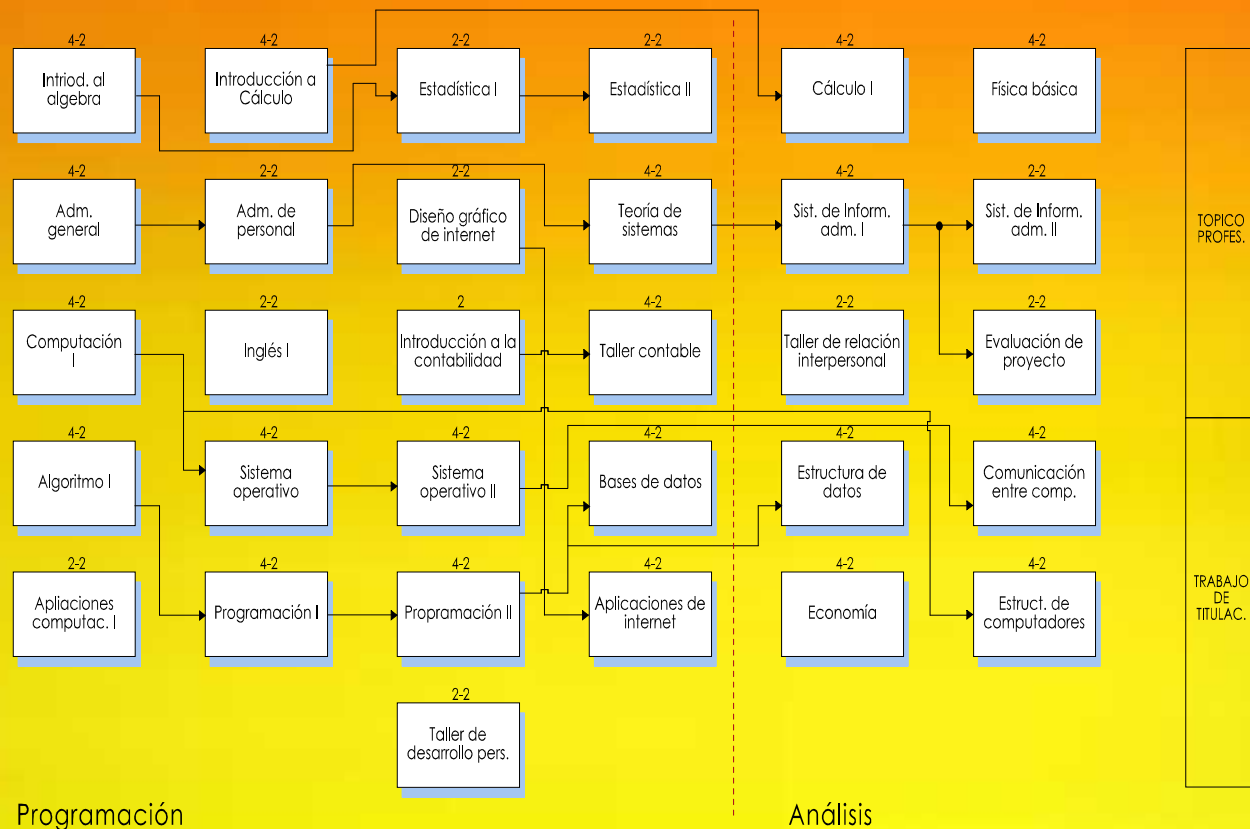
4-2
Intriod. al algebra

4-2
Introducción a Cálculo

2-2
Estadística I

2-2
Estadística II

4-2
Cálculo I

4-2
Física básica

4-2
Adm. general

2-2
Adm. de personal

2-2
Diseño gráfico de internet

4-2
Teoría de sistemas

4-2
Sist. de Inform. adm. I

2-2
Sist. de Inform. adm. II

TOPICO PROFES.

4-2
Computación I

2-2
Inglés I

2
Introducción a la contabilidad

4-2
Taller contable

2-2
Taller de relación interpersonal

2-2
Evaluación de proyecto

4-2
Algoritmo I

4-2
Sistema operativo

4-2
Sistema operativo II

4-2
Bases de datos

4-2
Estructura de datos

4-2
Comunicación entre comp.

2-2
Apliaciones computac. I

4-2
Programación I

4-2
Propramación II

4-2
Aplicaciones de internet

4-2
Economía

4-2
Estruct. de computadores

TRABAJO DE TITULAC.

2-2
Taller de desarrollo pers.

Programación

Análisis